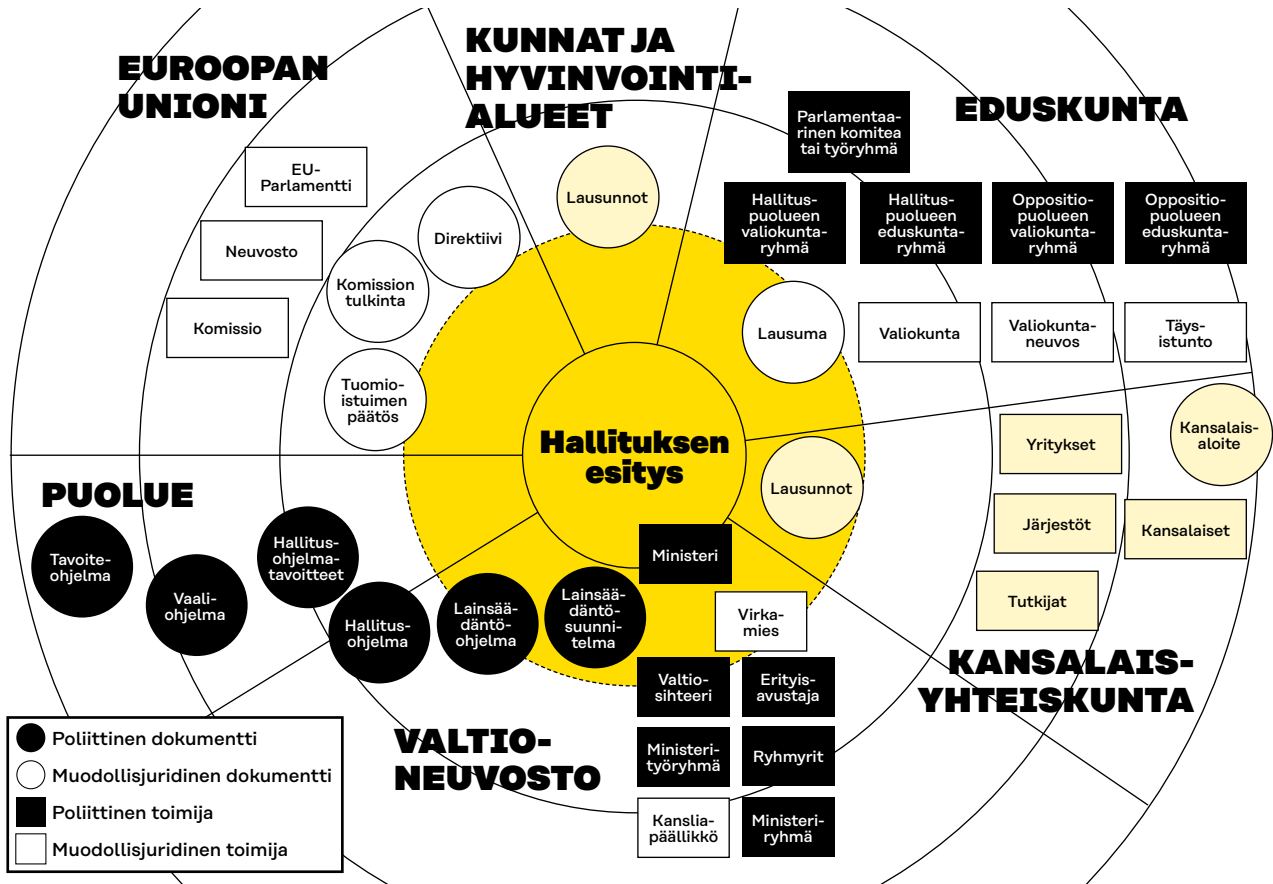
EUROOPAN UNIONI

KUNNAT JA HYVINVOINTIALUEET

EDUSKUNTA

EU-Parlamentti

Neuvosto

Komissio

Direktiivi

Komission tulkinta

Tuomioistuimen päätös

Lausunnot

Parlamentaarinen komitea tai työryhmä

Hallituspuolueen valiokuntaryhmä

Hallituspuolueen eduskuntaryhmä

Oppositiopuolueen valiokuntaryhmä

Oppositiopuolueen eduskuntaryhmä

Lausuma

Valiokunta

Valiokuntaneuvos

Täysistunto

Hallituksen esitys

Lausunnot

Yritykset

Kansalaisaloite

Järjestöt

Kansalaiset

Tutkijat

PUOLUE

Tavoiteohjelma

Vaaliohjelma

Hallitusohjelmatavoitteet

Hallitusohjelma

Lainsäädäntöohjelma

Lainsäädäntösuunnitelma

Ministeri

Virkamies

Valtiosihteeri

Erityisavustaja

Ministerityöryhmä

Ryhmyrit

Kansliapäällikkö

Ministeriryhmä

KANSALAISYHTEISKUNTA

VALTIONEUVOSTO

Poliittinen dokumentti

Muodollisjuridinen dokumentti

Poliittinen toimija

Muodollisjuridinen toimija